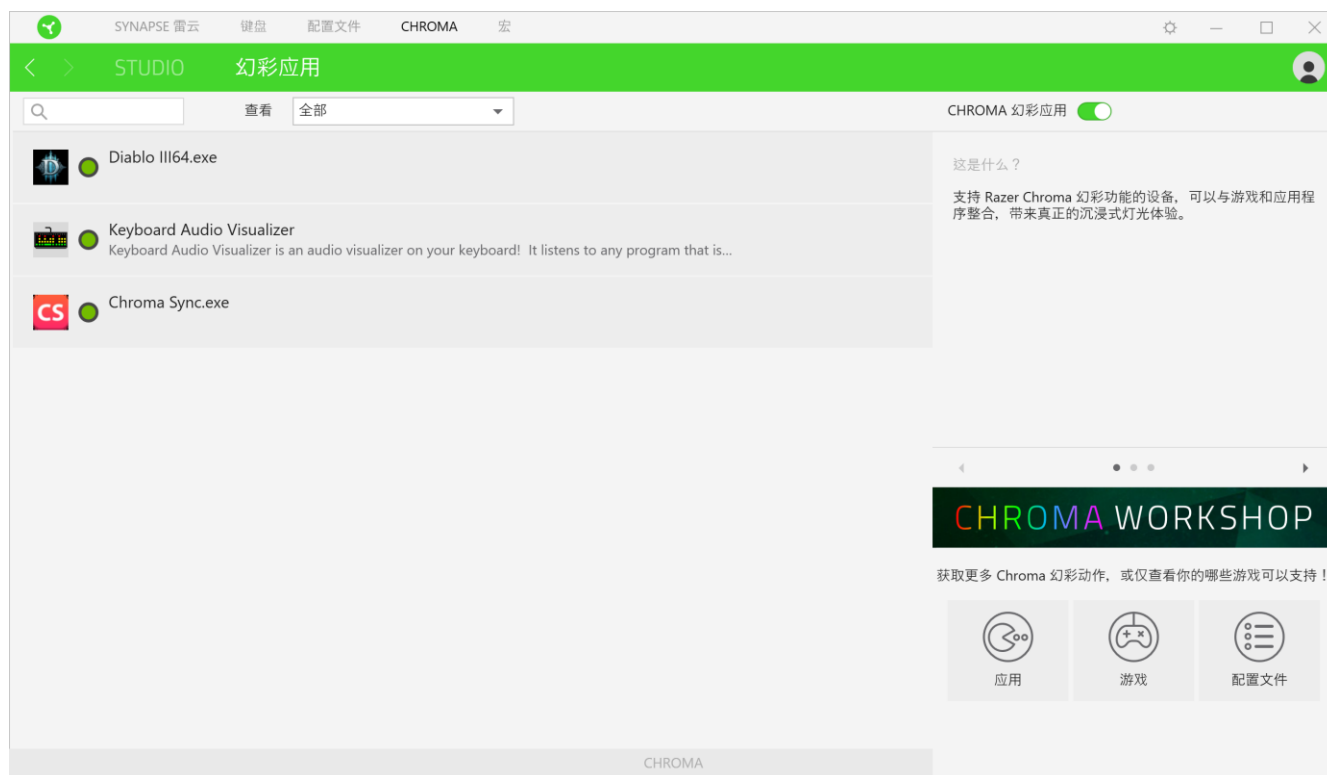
SYNAPSE 雷云 键盘 配置文件 CHROMA 宏

STUDIO 幻彩应用

查看 全部

CHROMA 幻彩应用

Diablo III64.exe

Keyboard Audio Visualizer
Keyboard Audio Visualizer is an audio visualizer on your keyboard! It listens to any program that is...

CS Chroma Sync.exe

这是什么？

支持 Razer Chroma 幻彩功能的设备，可以与游戏和应用程序整合，带来真正的沉浸式灯光体验。

CHROMA WORKSHOP

获取更多 Chroma 幻彩动作，或仅查看你的哪些游戏可以支持！

应用 游戏 配置文件

CHROMA